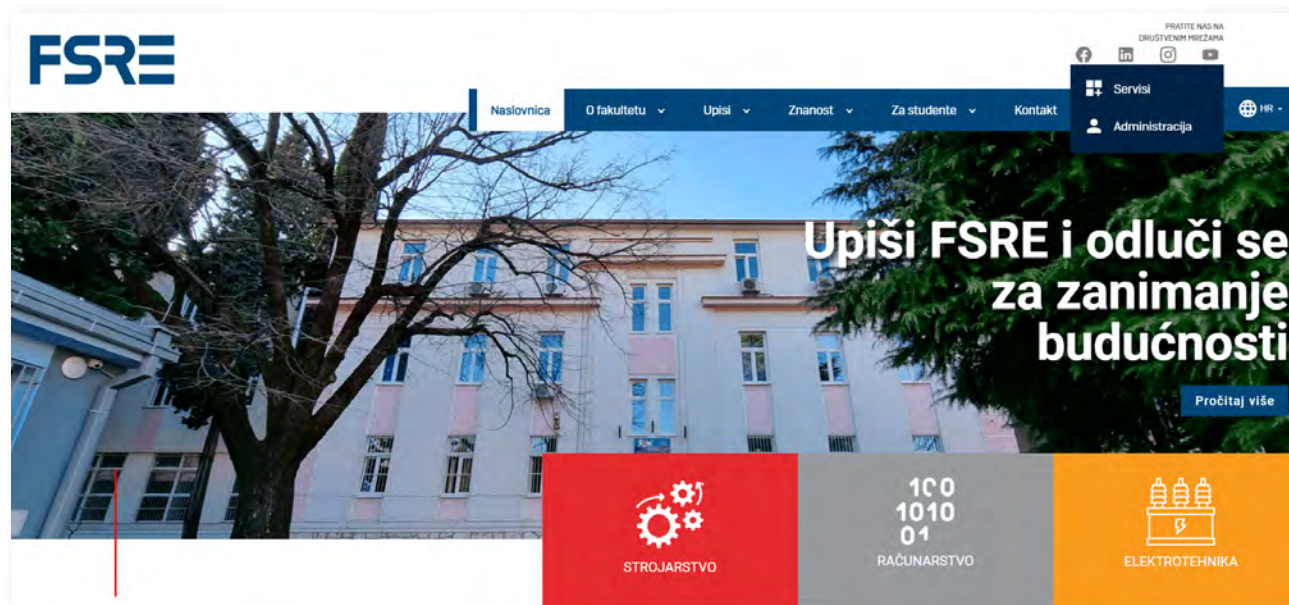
FSRE

PRATITE NAS NA DRUŠTVENIM MREŽAMA

Servisi

Administracija

Naslovnica O fakultetu Upisi Znanost Za studente Kontakt HR

Upiši FSRE i odluči se za zanimanje budućnosti

Pročitaj više

STROJARSTVO

100
1010
01
RAČUNARSTVO

ELEKTROTEHNIKA